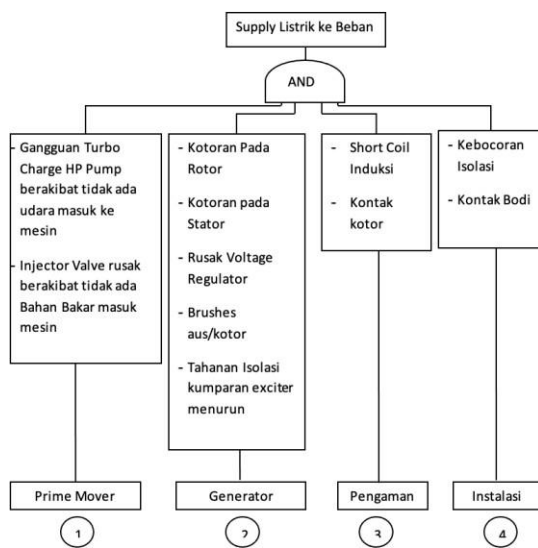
Supply Listrik ke Beban

AND

- Gangguan Turbo Charge HP Pump berakibat tidak ada udara masuk ke mesin

- Injector Valve rusak berakibat tidak ada Bahan Bakar masuk mesin

- Kotoran Pada Rotor

- Kotoran pada Stator

- Rusak Voltage Regulator

- Brushes aus/kotor

- Tahanan Isolasi kumparan exciter menurun

- Short Coil Induksi

- Kontak kotor

- Kebocoran Isolasi

- Kontak Bodi

Prime Mover

Generator

Pengaman

Instalasi

1

2

3

4